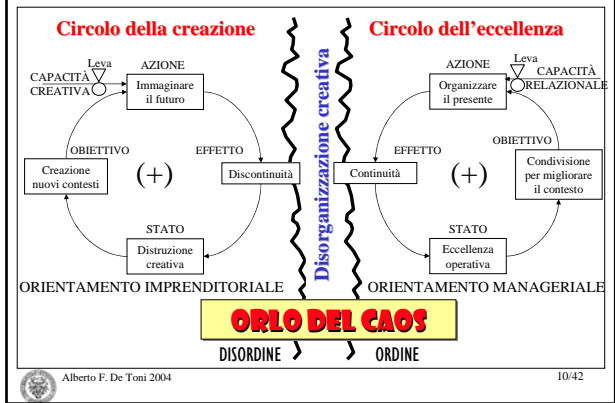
Circolo della creazione

Leva

CAPACITÀ CREATIVA

AZIONE

Immaginare il futuro

OBIETTIVO

EFFETTO

Creazione nuovi contesti

(+)

Discontinuità

STATO

Distruzione creativa

ORIENTAMENTO IMPRENDITORIALE

Disorganizzazione creativa

Circolo dell'eccellenza

AZIONE

Leva

CAPACITÀ RELAZIONALE

Organizzare il presente

OBIETTIVO

EFFETTO

Condivisione per migliorare il contesto

Continuità

(+)

STATO

Eccellenza operativa

ORIENTAMENTO MANAGERIALE

ORLO DEL CAOS

DISORDINE

ORDINE

Alberto F. De Toni 2004

10/42